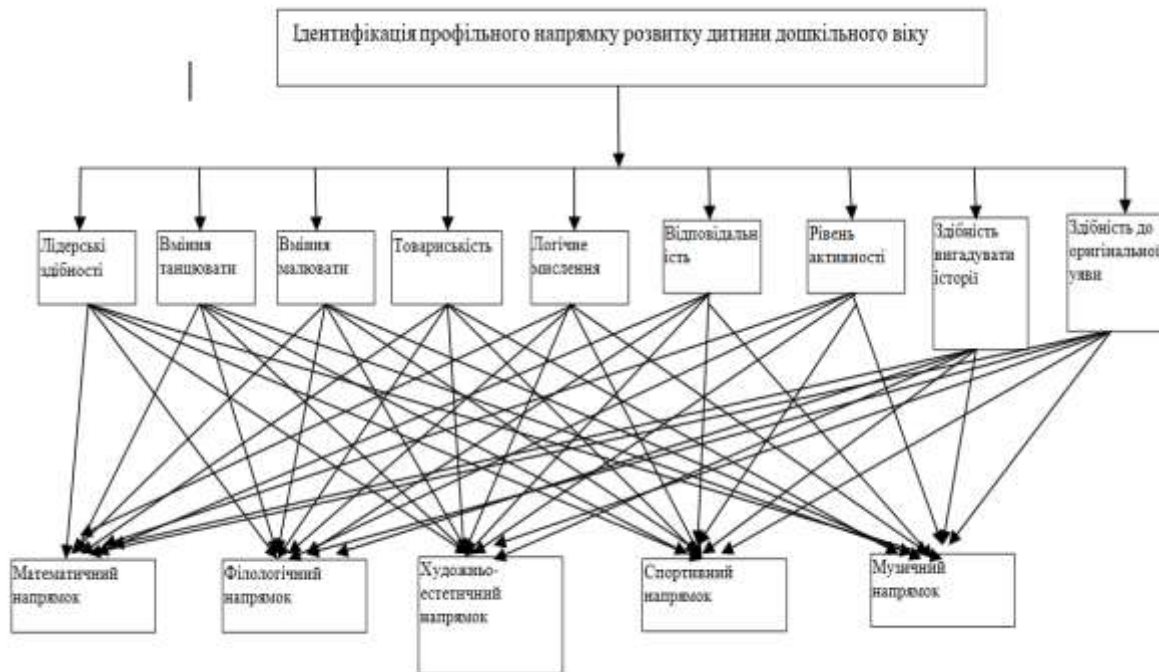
Ідентифікація профільного напрямку розвитку дитини дошкільного віку

Лідерські здібності

Вміння танцювати

Вміння малювати

Товариськість

Логічне мислення

Відповідальн ість

Рівень активності

Здібність вигадувати історії

Здібність до оригінальної уяви

Математичний напрямок

Філологічний напрямок

Художньо-естетичний напрямок

Спортивний напрямок

Музичний напрямок